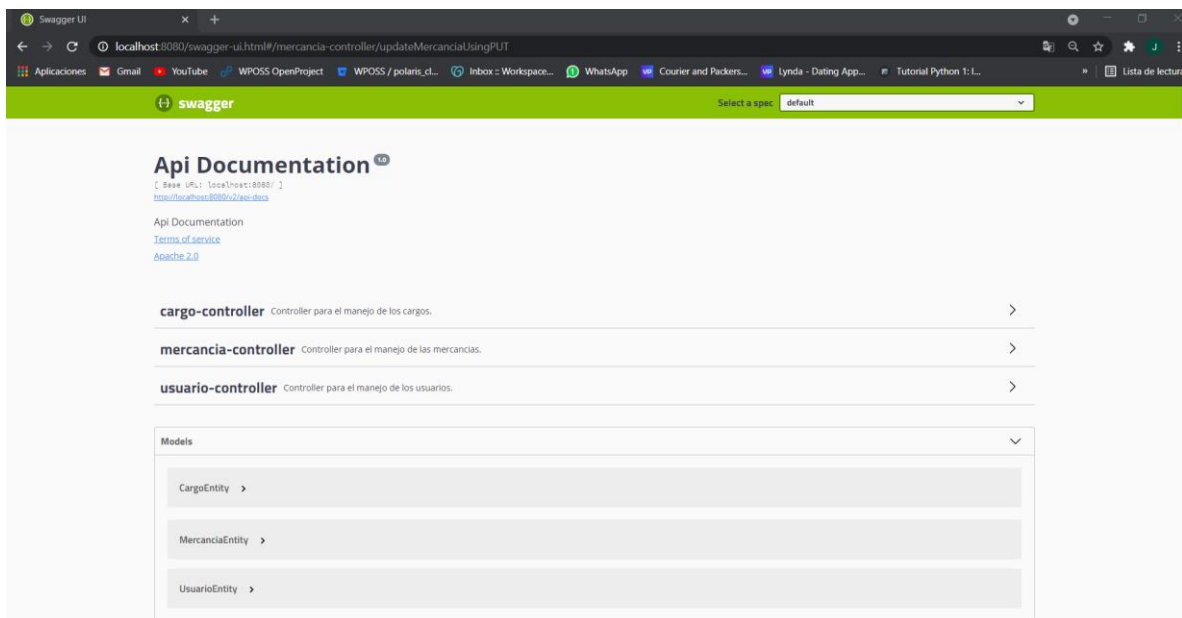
Swagger UI

localhost:8080/swagger-ui.html#/mercancia-controller/updateMercanciaUsingPUT

Aplicaciones Gmail YouTube WPOSS OpenProject WPOSS / polaris_cl... Inbox :: Workspace... WhatsApp Courier and Packers... Lynda - Dating App... Tutorial Python 1: I... » Lista de lectura

swagger

Select a spec default

Api Documentation 1.0

[ Base URL: localhost:8080/ ]

http://localhost:8080/v2/api-docs

Api Documentation

Terms of service

Apache 2.0

cargo-controller Controller para el manejo de los cargos.

mercancia-controller Controller para el manejo de las mercancias.

usuario-controller Controller para el manejo de los usuarios.

Models

CargoEntity

MercanciaEntity

UsuarioEntity